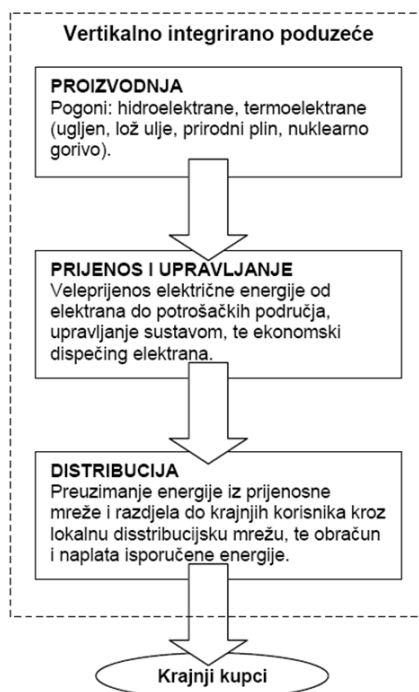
Vertikalno integrirano poduzeće

PROIZVODNJA
Pogoni: hidroelektrane, termoelektrane (ugljen, lož ulje, prirodni plin, nuklearno gorivo).

PRIJENOS I UPRAVLJANJE
Veleprijenos električne energije od elektrana do potrošačkih područja, upravljanje sustavom, te ekonomski dispečing elektrana.

DISTRIBUCIJA
Preuzimanje energije iz prijenosne mreže i razdjela do krajnjih korisnika kroz lokalnu disstribucijsku mrežu, te obračun i naplata isporučene energije.

Krajnji kupci